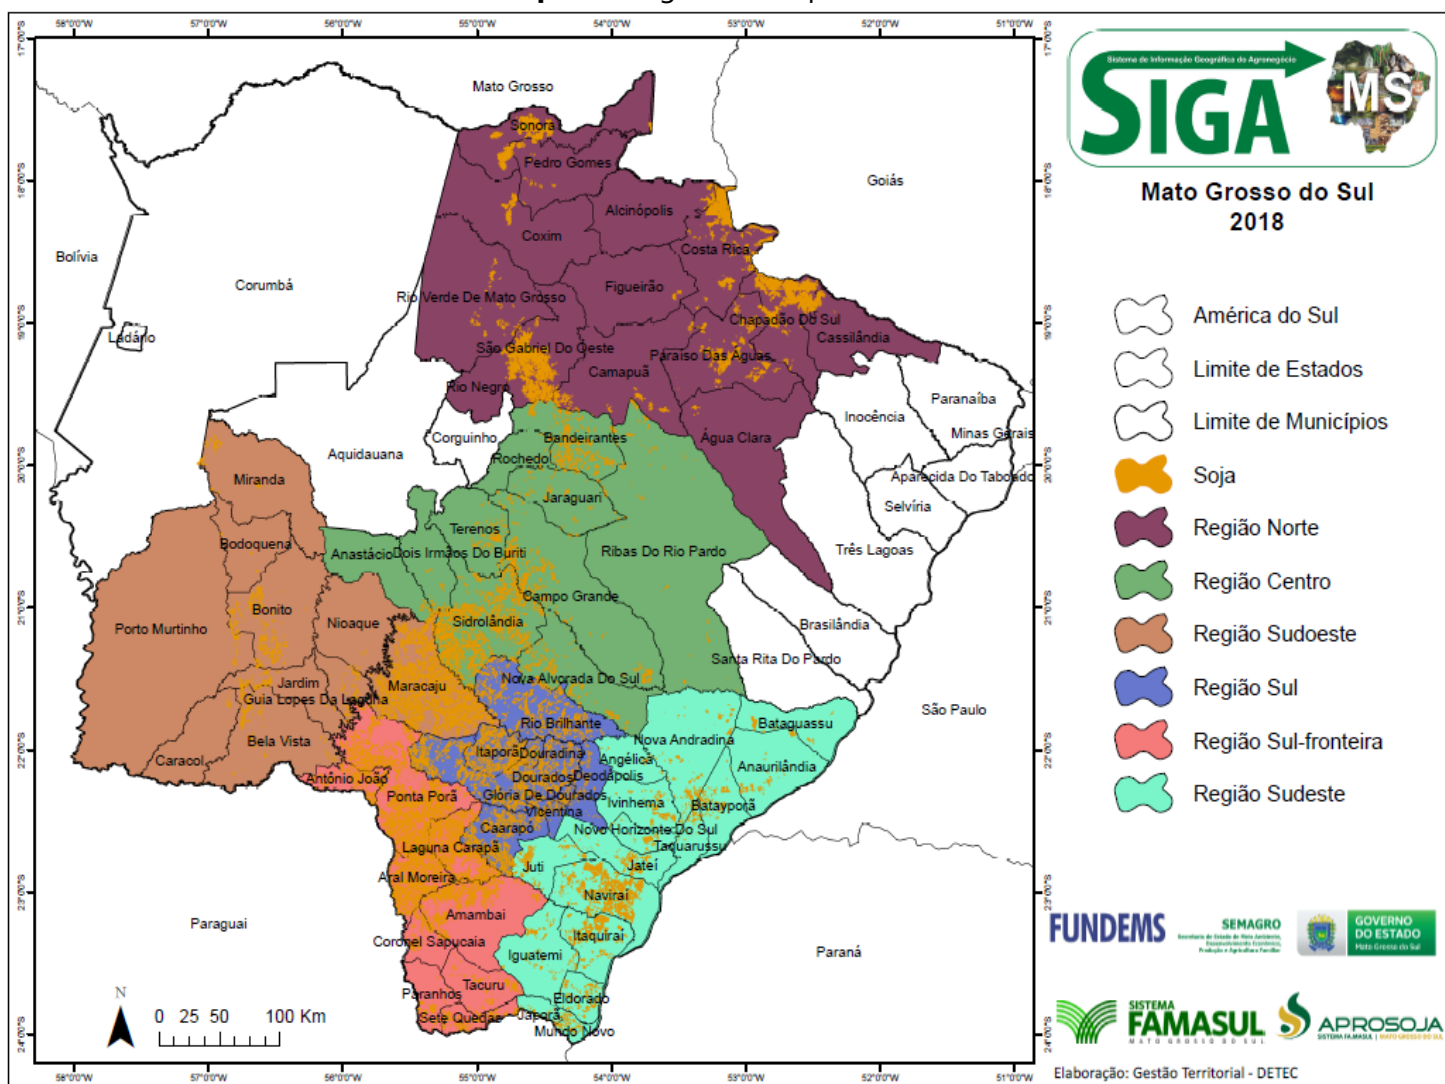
58°0'0"W 57°0'0"W 56°0'0"W 55°0'0"W 54°0'0"W 53°0'0"W 52°0'0"W 51°0'0"W

17°0'0"S 18°0'0"S 19°0'0"S 20°0'0"S 21°0'0"S 22°0'0"S 23°0'0"S 24°0'0"S

Mato Grosso
Sonora
Pedro Gomes
Alcinópolis
Coxim
Costa Rica
Goiás
Bolívia
Corumbá
Rio Verde De Mato Grosso
Figueirão
Chapadão Do Sul
Cassilândia
Ladário
São Gabriel Do Oeste
Paraíso Das Águas
Camapuã
Rio Negro
Paranaíba
Inocência
Corguinho
Bandeirantes
Água Clara
Minas Gerais
Aquidauana
Rochedo
Aparecida Do Taboado
Miranda
Jaraguari
Selvíria
Terenos
Bodoquena
Anastácio
Dois Irmãos Do Buriti
Ribas Do Rio Pardo
Três Lagoas
Campo Grande
Bonito
Porto Murtinho
Nioaque
Sidrolândia
Brasilândia
Santa Rita Do Pardo
Jardim
Maracaju
Nova Alvorada Do Sul
Guia Lopes Da Laguna
São Paulo
Rio Brilhante
Bataguassu
Bela Vista
Itaporã
Douradina
Nova Andradina
Caracol
Angélica
Anaurilândia
Antônio João
Dourados
Deodápolis
Ponta Porã
Glória De Dourados
Ivinhema
Batayporã
Vicentina
Caarapó
Novo Horizonte Do Sul
Taquarussu
Laguna Carapã
Juti
Jateí
Aral Moreira
Naviraí
Paraguai
Amambai
Itaquiraí
Coronel Sapucaia
Paraná
Iguatemi
Tacuru
Paranhos
Eldorado
Sete Quedas
Japorã
Mundo Novo

N
0 25 50 100 Km

Sistema de Informação Geográfica do Agronegócio
SIGA MS
Mato Grosso do Sul
2018

América do Sul
Limite de Estados
Limite de Municípios
Soja
Região Norte
Região Centro
Região Sudoeste
Região Sul
Região Sul-fronteira
Região Sudeste

FUNDEMS
SEMAGRO
GOVERNO DO ESTADO Mato Grosso do Sul
SISTEMA FAMASUL MATO GROSSO DO SUL
APROSOJA
Elaboração: Gestão Territorial - DETEC